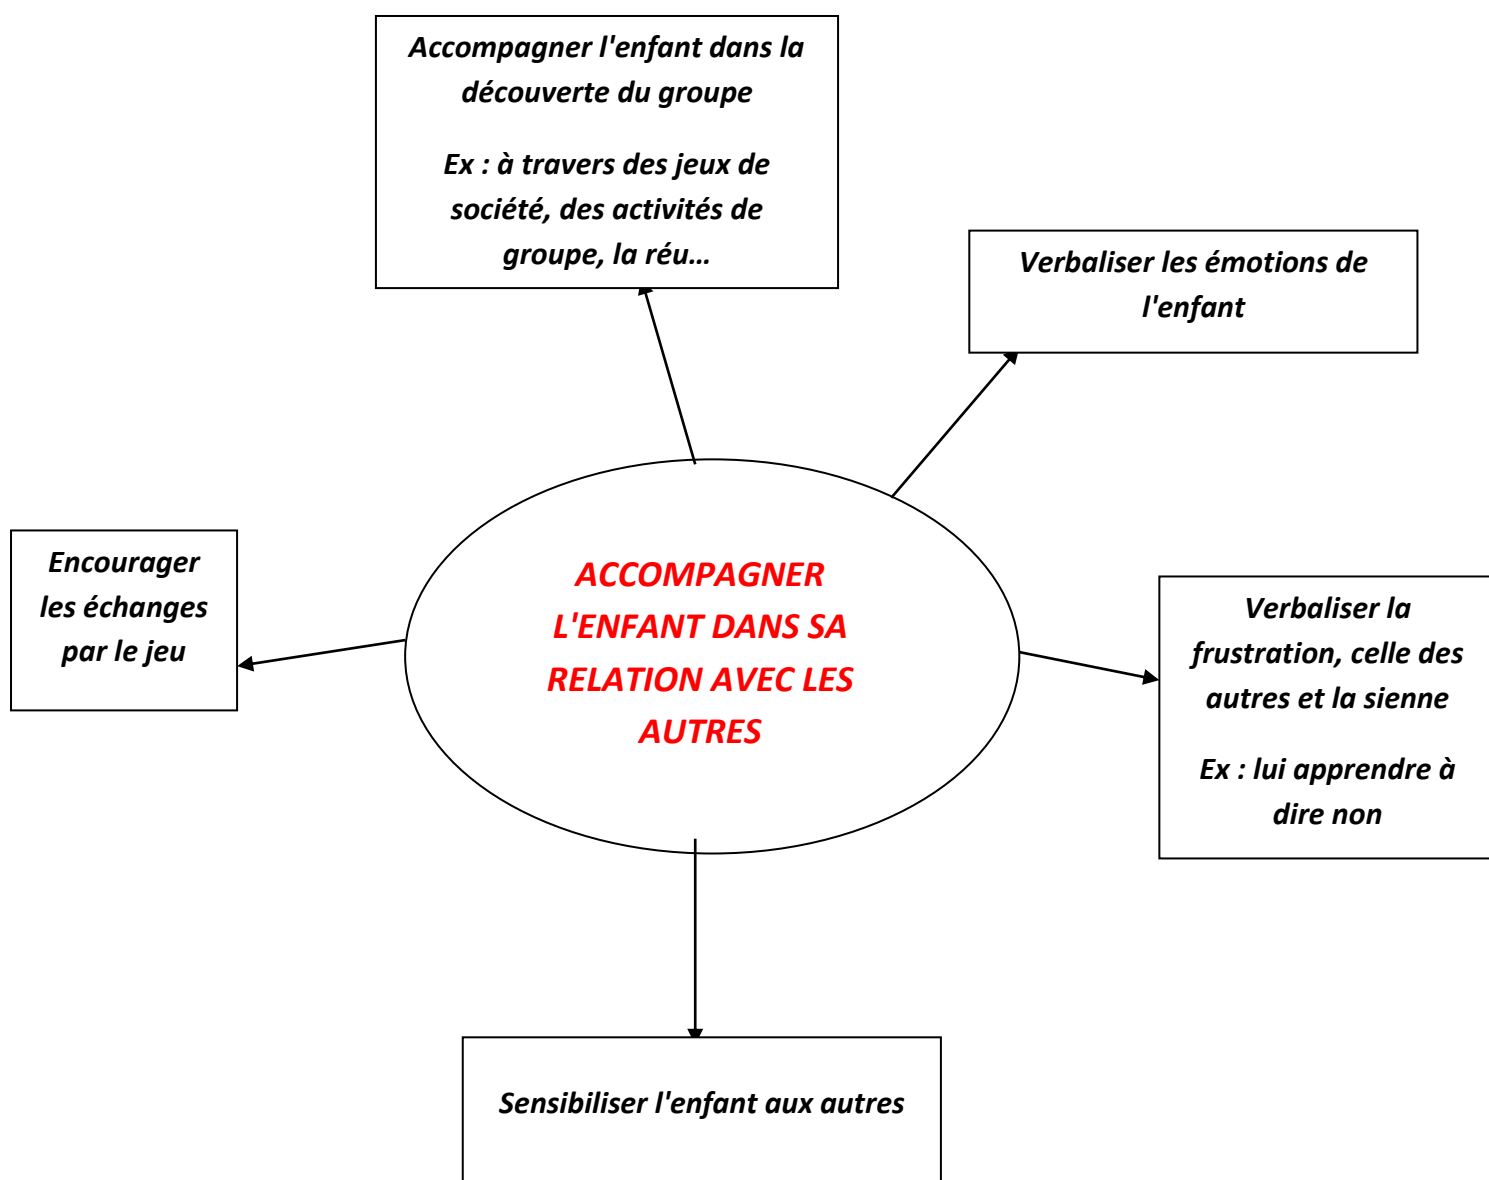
Accompagner l'enfant dans la découverte du groupe

Ex : à travers des jeux de société, des activités de groupe, la réu…

Verbaliser les émotions de l'enfant

Encourager les échanges par le jeu

ACCOMPAGNER L'ENFANT DANS SA RELATION AVEC LES AUTRES

Verbaliser la frustration, celle des autres et la sienne

Ex : lui apprendre à dire non

Sensibiliser l'enfant aux autres